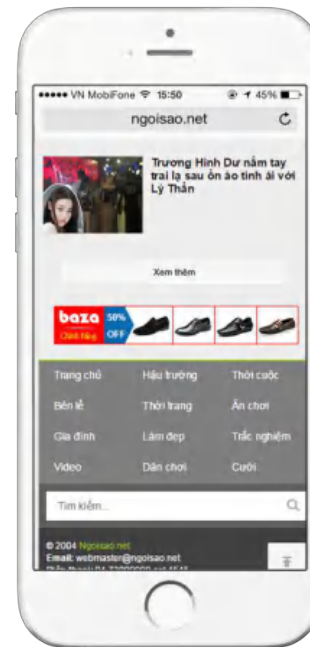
VN MobiFone 15:50 45%

ngoisao.net

Trương Hinh Dư nắm tay trai lạ sau ồn ào tình ái với Lý Thần

Xem thêm

baza Chính Hãng 50% OFF

Trang chủ
Hậu trường
Thời cuộc
Bên lề
Thời trang
Ăn chơi
Gia đình
Làm đẹp
Trắc nghiệm
Video
Dân chơi
Cười

Tìm kiếm...

© 2004 Ngoisao.net
Email: webmaster@ngoisao.net
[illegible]